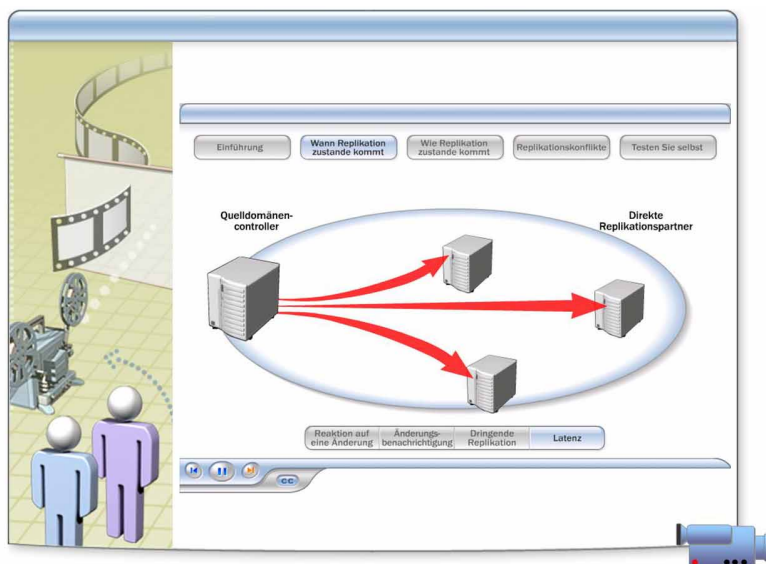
Einführung

Wann Replikation zustande kommt

Wie Replikation zustande kommt

Replikationskonflikte

Testen Sie selbst

Quelldomänencontroller

Direkte Replikationspartner

Reaktion auf eine Änderung

Änderungsbenachrichtigung

Dringende Replikation

Latenz

CC